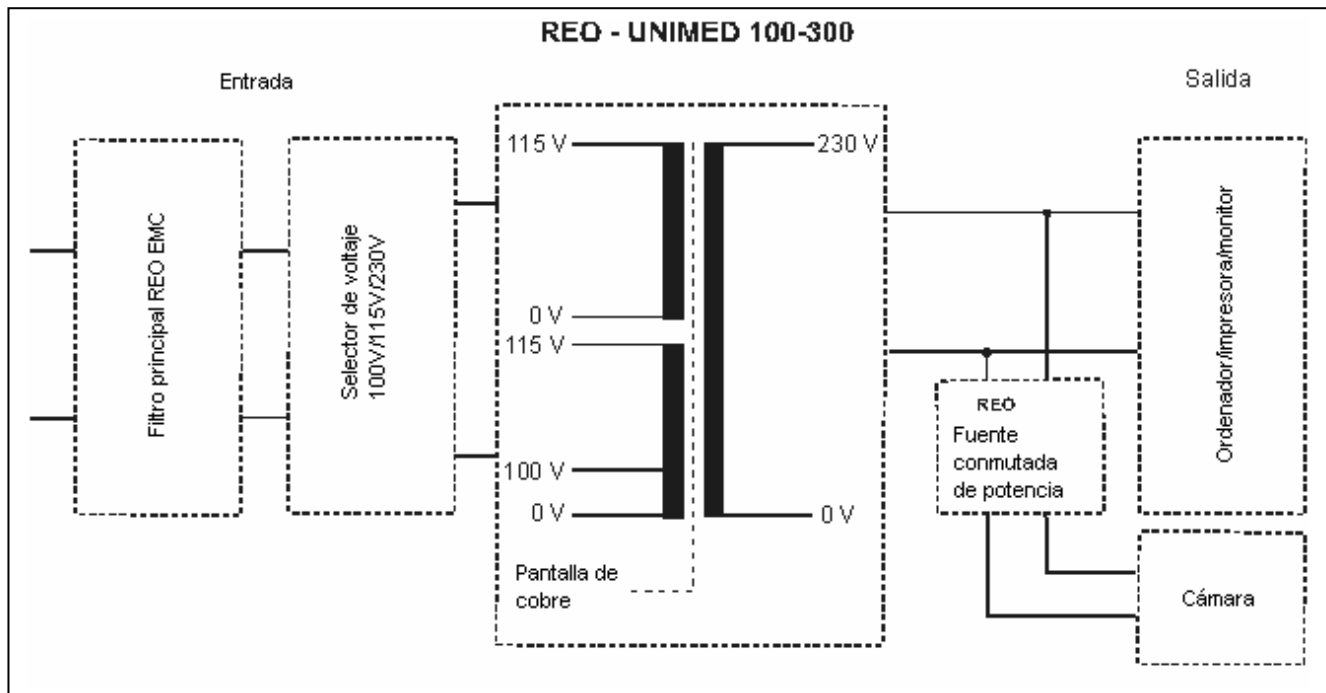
REO - UNIMED 100-300

Entrada

Salida

Filtro principal REO EMC

Selector de voltaje 100V/115V/230V

115 V

0 V

115 V

100 V

0 V

230 V

0 V

Pantalla de cobre

REO

Fuente conmutada de potencia

Ordenador/impresora/monitor

Cámara